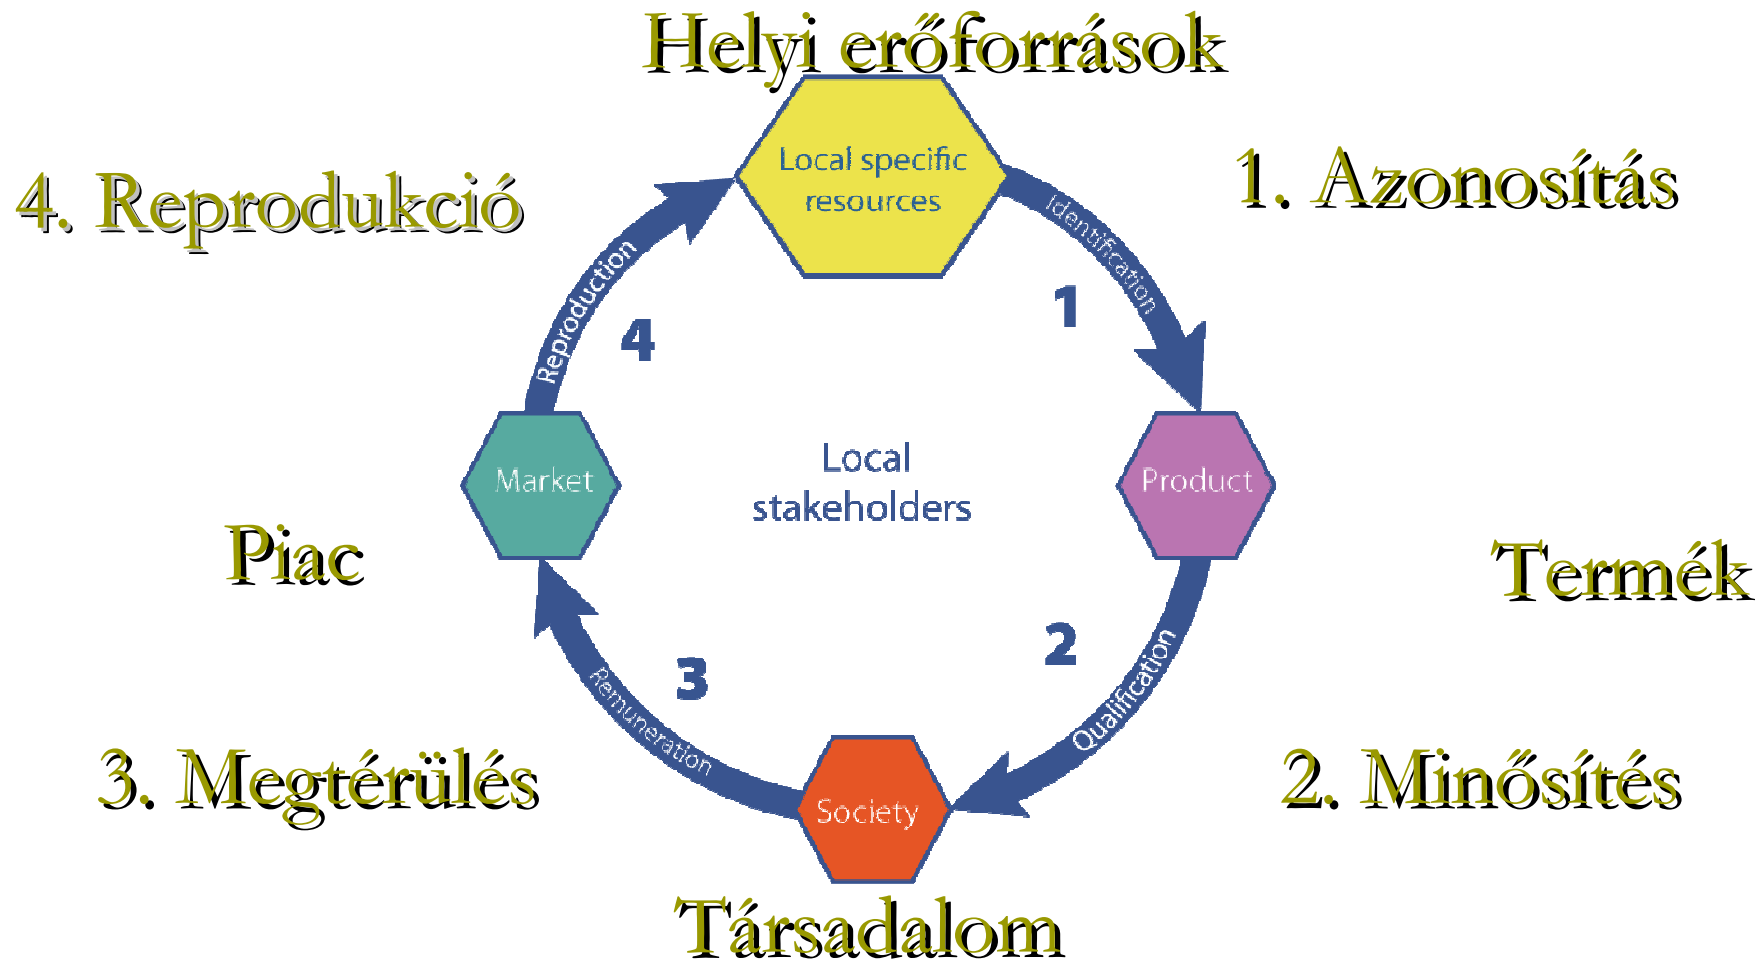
Helyi erőforrások

Local specific resources

4. Reprodukció

1. Azonosítás

Identification

1

Reproduction

4

Local stakeholders

Market

Product

Piac

Termék

2

Qualification

3

Remuneration

Society

3. Megtérülés

2. Minősítés

Társadalom